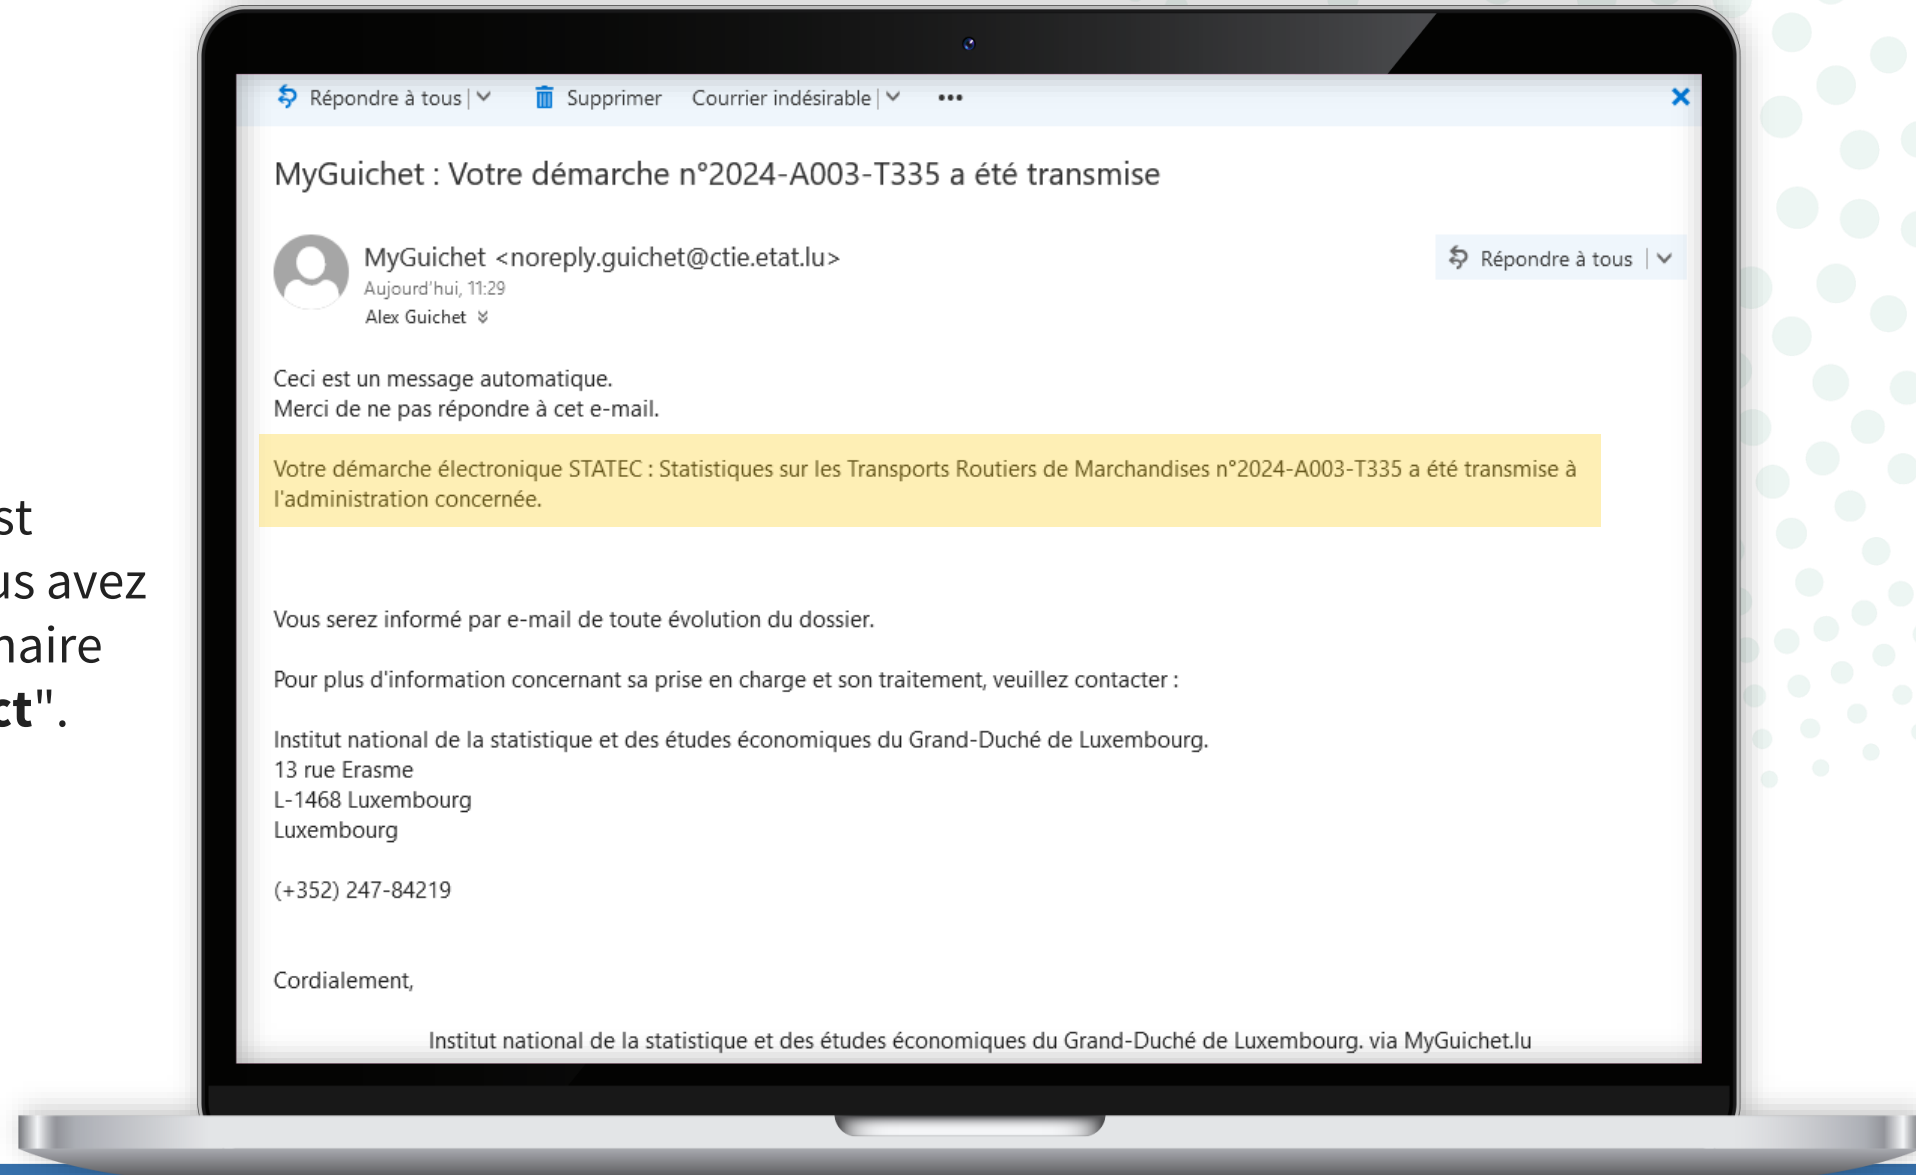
st
us avez
naire
ct".

Répondre à tous | Supprimer Courrier indésirable | •••

MyGuichet : Votre démarche n°2024-A003-T335 a été transmise

MyGuichet <noreply.guichet@ctie.etat.lu>
Aujourd'hui, 11:29
Alex Guichet

Répondre à tous |

Ceci est un message automatique.
Merci de ne pas répondre à cet e-mail.

Votre démarche électronique STATEC : Statistiques sur les Transports Routiers de Marchandises n°2024-A003-T335 a été transmise à l'administration concernée.

Vous serez informé par e-mail de toute évolution du dossier.

Pour plus d'information concernant sa prise en charge et son traitement, veuillez contacter :

Institut national de la statistique et des études économiques du Grand-Duché de Luxembourg.
13 rue Erasme
L-1468 Luxembourg
Luxembourg

(+352) 247-84219

Cordialement,

Institut national de la statistique et des études économiques du Grand-Duché de Luxembourg. via MyGuichet.lu